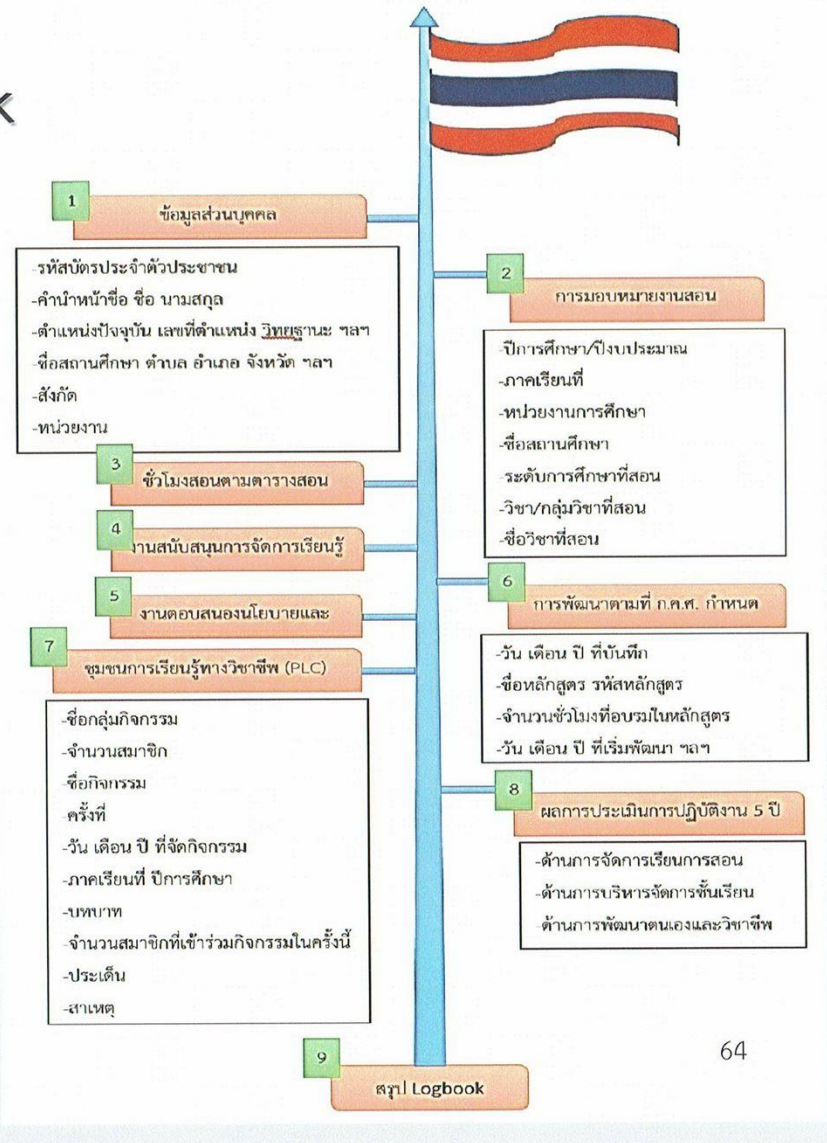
k

1
ข้อมูลส่วนบุคคล

-รหัสบัตรประจำตัวประชาชน
-คำนำหน้าชื่อ ชื่อ นามสกุล
-ตำแหน่งปัจจุบัน เลขที่ตำแหน่ง วิทยฐานะ ฯลฯ
-ชื่อสถานศึกษา ตำบล อำเภอ จังหวัด ฯลฯ
-สังกัด
-หน่วยงาน

2
การมอบหมายงานสอน

-ปีการศึกษา/ปีงบประมาณ
-ภาคเรียนที่
-หน่วยงานการศึกษา
-ชื่อสถานศึกษา
-ระดับการศึกษาที่สอน
-วิชา/กลุ่มวิชาที่สอน
-ชื่อวิชาที่สอน

3
ชั่วโมงสอนตามตารางสอน

4
งานสนับสนุนการจัดการเรียนรู้

5
งานตอบสนองนโยบายและ

6
การพัฒนาตามที่ ก.ค.ศ. กำหนด

-วัน เดือน ปี ที่บันทึก
-ชื่อหลักสูตร รหัสหลักสูตร
-จำนวนชั่วโมงที่อบรมในหลักสูตร
-วัน เดือน ปี ที่เริ่มพัฒนา ฯลฯ

7
ชุมชนการเรียนรู้ทางวิชาชีพ (PLC)

-ชื่อกลุ่มกิจกรรม
-จำนวนสมาชิก
-ชื่อกิจกรรม
-ครั้งที่
-วัน เดือน ปี ที่จัดกิจกรรม
-ภาคเรียนที่ ปีการศึกษา
-บทบาท
-จำนวนสมาชิกที่เข้าร่วมกิจกรรมในครั้งนี้
-ประเด็น
-สาเหตุ

8
ผลการประเมินการปฏิบัติงาน 5 ปี

-ด้านการจัดการเรียนการสอน
-ด้านการบริหารจัดการชั้นเรียน
-ด้านการพัฒนาตนเองและวิชาชีพ

64

9
สรุป Logbook